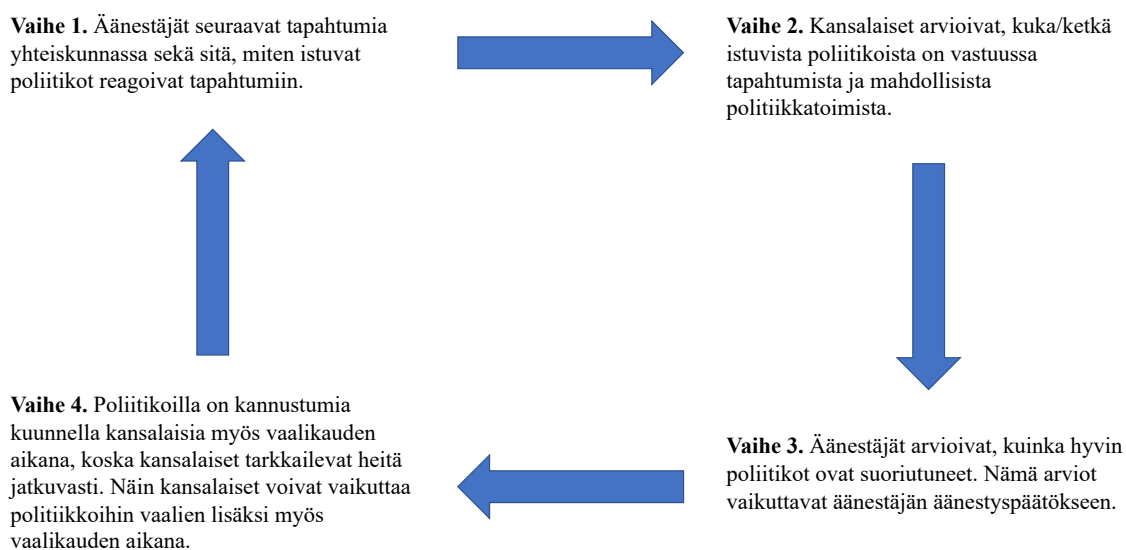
**Vaihe 1.** Äänestäjät seuraavat tapahtumia yhteiskunnassa sekä sitä, miten istuvat poliitikot reagoivat tapahtumiin.

**Vaihe 2.** Kansalaiset arvioivat, kuka/ketkä istuvista poliitikoista on vastuussa tapahtumista ja mahdollisista politiikkatoimista.

**Vaihe 3.** Äänestäjät arvioivat, kuinka hyvin poliitikot ovat suoriutuneet. Nämä arviot vaikuttavat äänestäjän äänestyspäätökseen.

**Vaihe 4.** Poliitikoilla on kannustumia kuunnella kansalaisia myös vaalikauden aikana, koska kansalaiset tarkkailevat heitä jatkuvasti. Näin kansalaiset voivat vaikuttaa politiikkoihin vaalien lisäksi myös vaalikauden aikana.